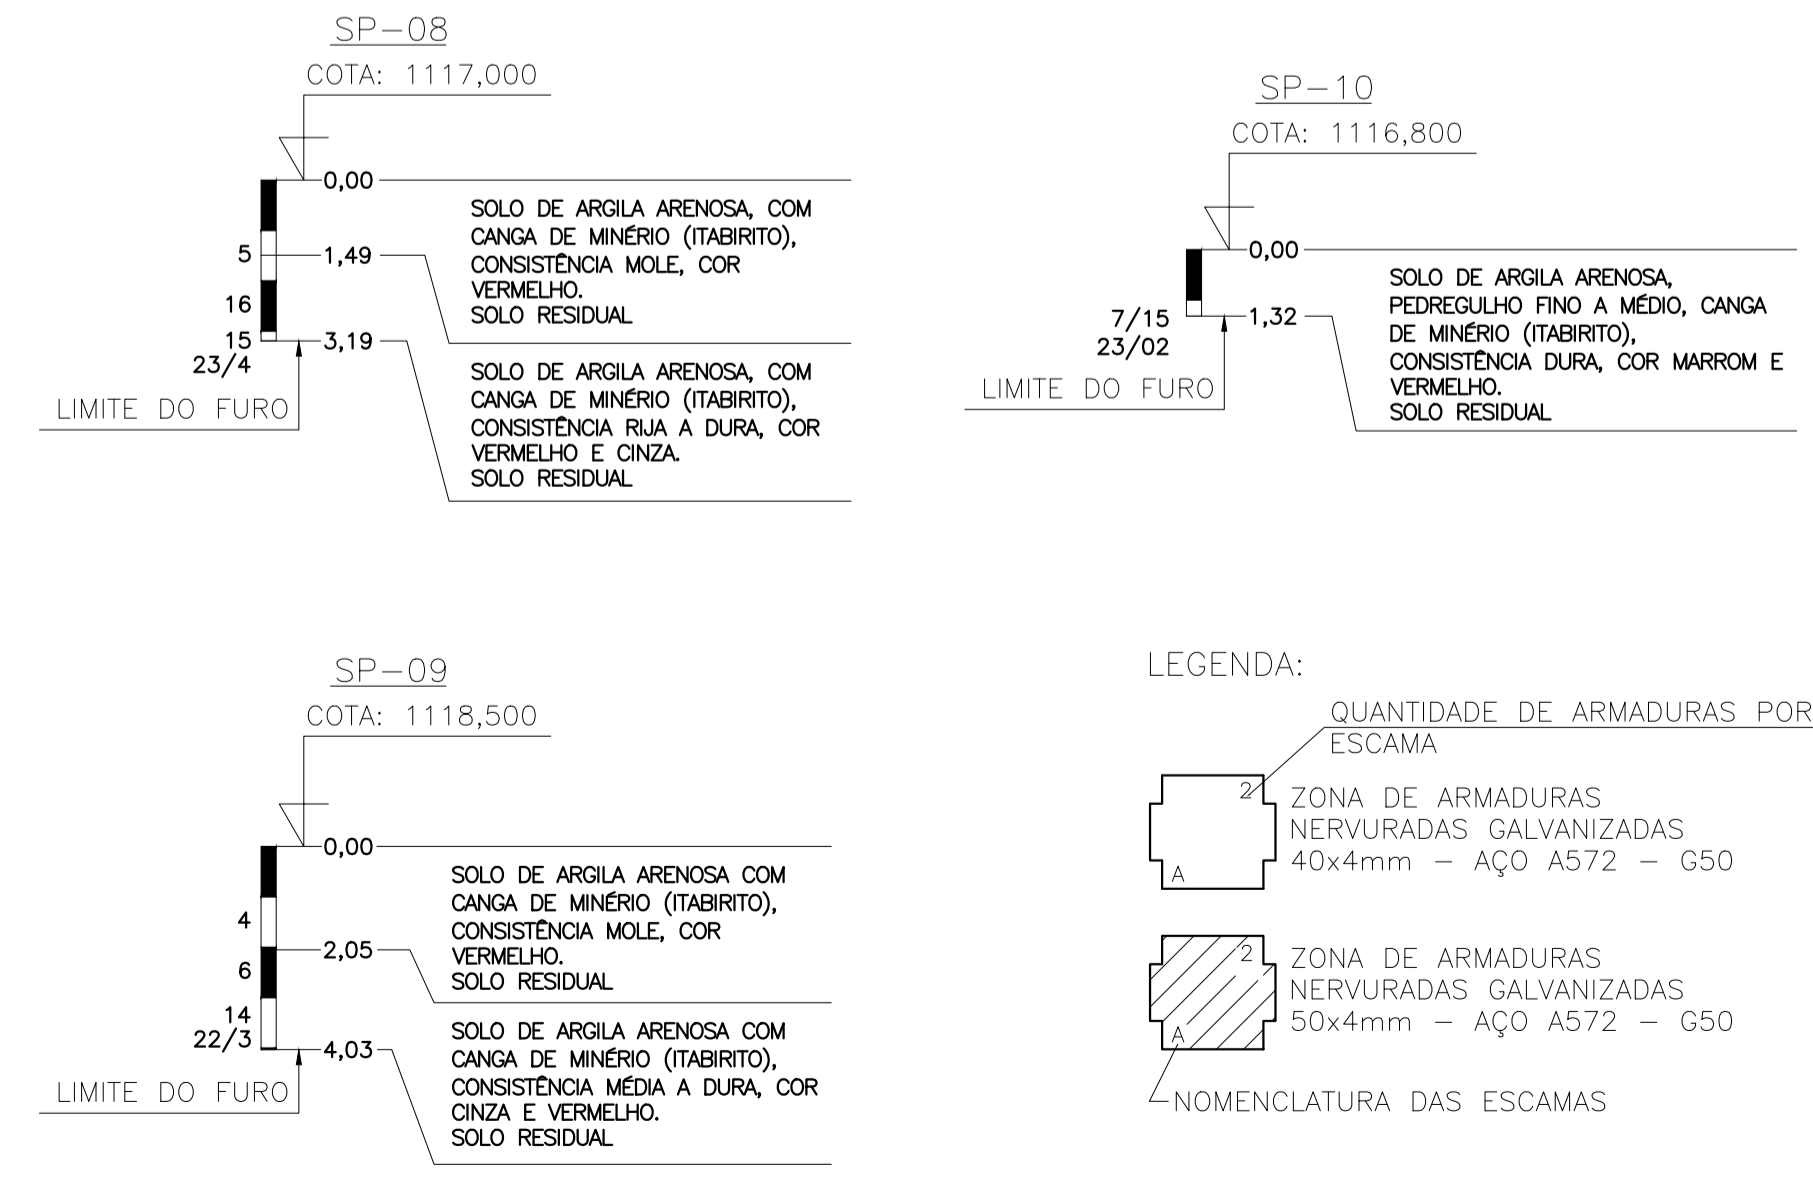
SP−08

COTA: 1117,000

0,00

SOLO DE ARGILA ARENOSA, COM CANGA DE MINÉRIO (ITABIRITO), CONSISTÊNCIA MOLE, COR VERMELHO.
SOLO RESIDUAL

5
1,49
16
15
3,19
23/4

SOLO DE ARGILA ARENOSA, COM CANGA DE MINÉRIO (ITABIRITO), CONSISTÊNCIA RIJA A DURA, COR VERMELHO E CINZA.
SOLO RESIDUAL

LIMITE DO FURO

SP−10

COTA: 1116,800

0,00

SOLO DE ARGILA ARENOSA, PEDREGULHO FINO A MÉDIO, CANGA DE MINÉRIO (ITABIRITO), CONSISTÊNCIA DURA, COR MARROM E VERMELHO.
SOLO RESIDUAL

7/15
23/02
1,32

LIMITE DO FURO

SP−09

COTA: 1118,500

0,00

SOLO DE ARGILA ARENOSA COM CANGA DE MINÉRIO (ITABIRITO), CONSISTÊNCIA MOLE, COR VERMELHO.
SOLO RESIDUAL

4
2,05
6
14
22/3
4,03

SOLO DE ARGILA ARENOSA COM CANGA DE MINÉRIO (ITABIRITO), CONSISTÊNCIA MÉDIA A DURA, COR CINZA E VERMELHO.
SOLO RESIDUAL

LIMITE DO FURO

LEGENDA:

QUANTIDADE DE ARMADURAS POR ESCAMA

2
A
ZONA DE ARMADURAS NERVURADAS GALVANIZADAS 40x4mm − AÇO A572 − G50

2
A
ZONA DE ARMADURAS NERVURADAS GALVANIZADAS 50x4mm − AÇO A572 − G50

NOMENCLATURA DAS ESCAMAS